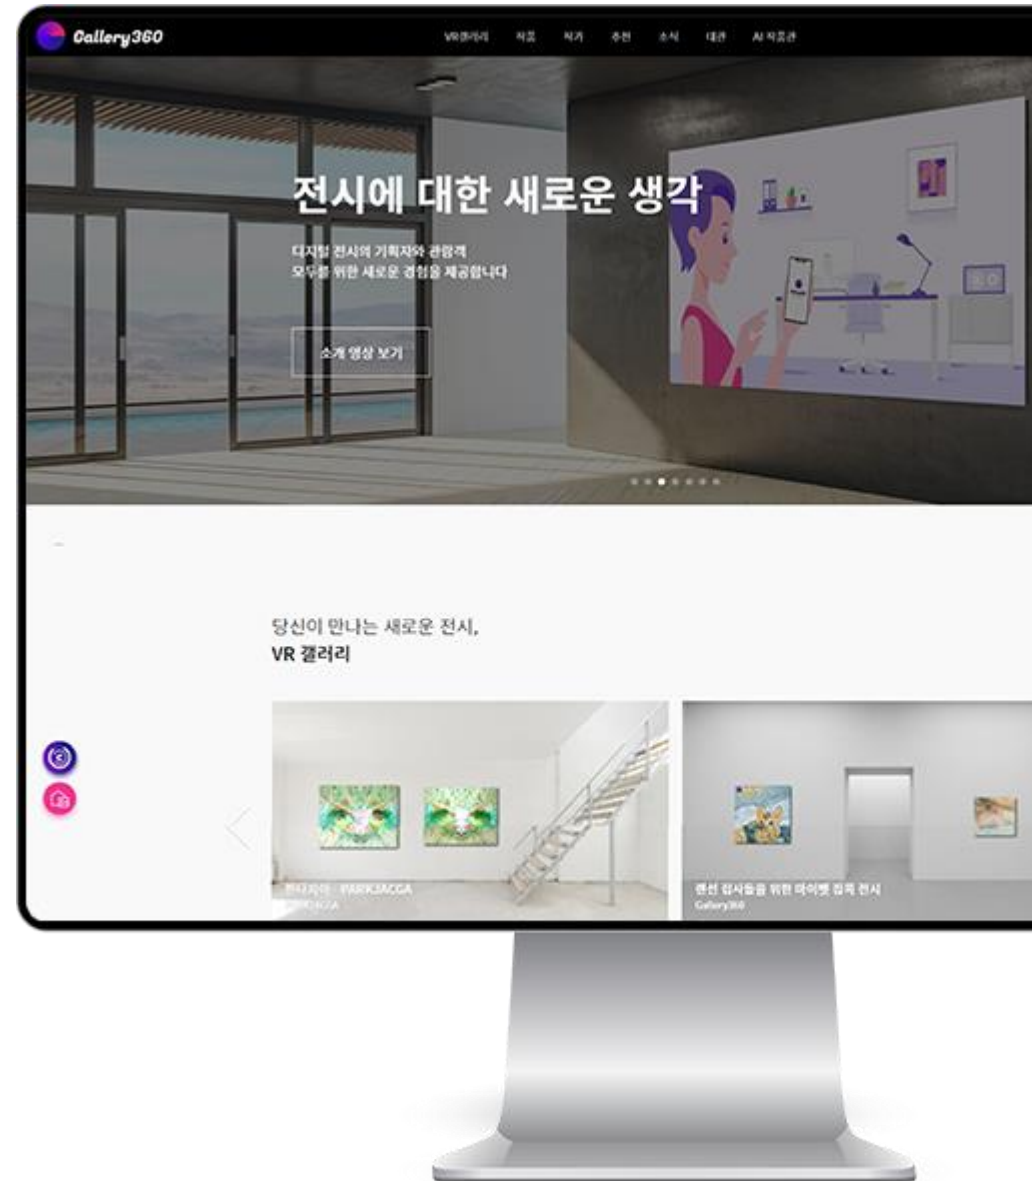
Gallery360

VR갤러리 작품 작가 추천 소식 대관 AI 작품관

전시에 대한 새로운 생각

디지털 전시의 기획자와 관람객
모두를 위한 새로운 경험을 제공합니다

소개 영상 보기

당신이 만나는 새로운 전시,
VR 갤러리

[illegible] PARKJACGA
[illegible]

랜선 집사들을 위한 마이펫 집콕 전시
Gallery360